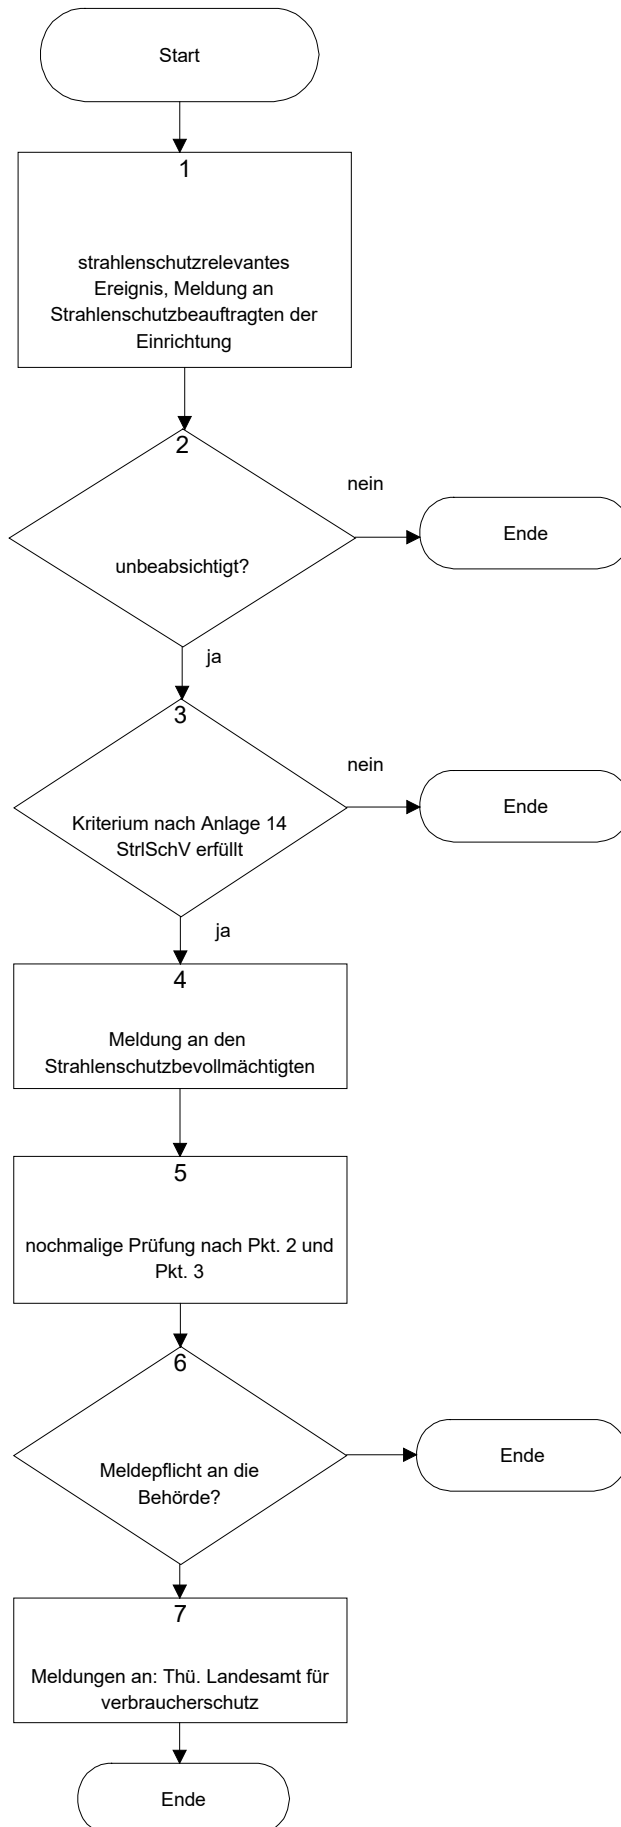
Start

1

strahlenschutzrelevantes Ereignis, Meldung an Strahlenschutzbeauftragten der Einrichtung

2

unbeabsichtigt?

nein

Ende

ja

3

Kriterium nach Anlage 14 StrlSchV erfüllt

nein

Ende

ja

4

Meldung an den Strahlenschutzbevollmächtigten

5

nochmalige Prüfung nach Pkt. 2 und Pkt. 3

6

Meldepflicht an die Behörde?

Ende

7

Meldungen an: Thü. Landesamt für verbraucherschutz

Ende